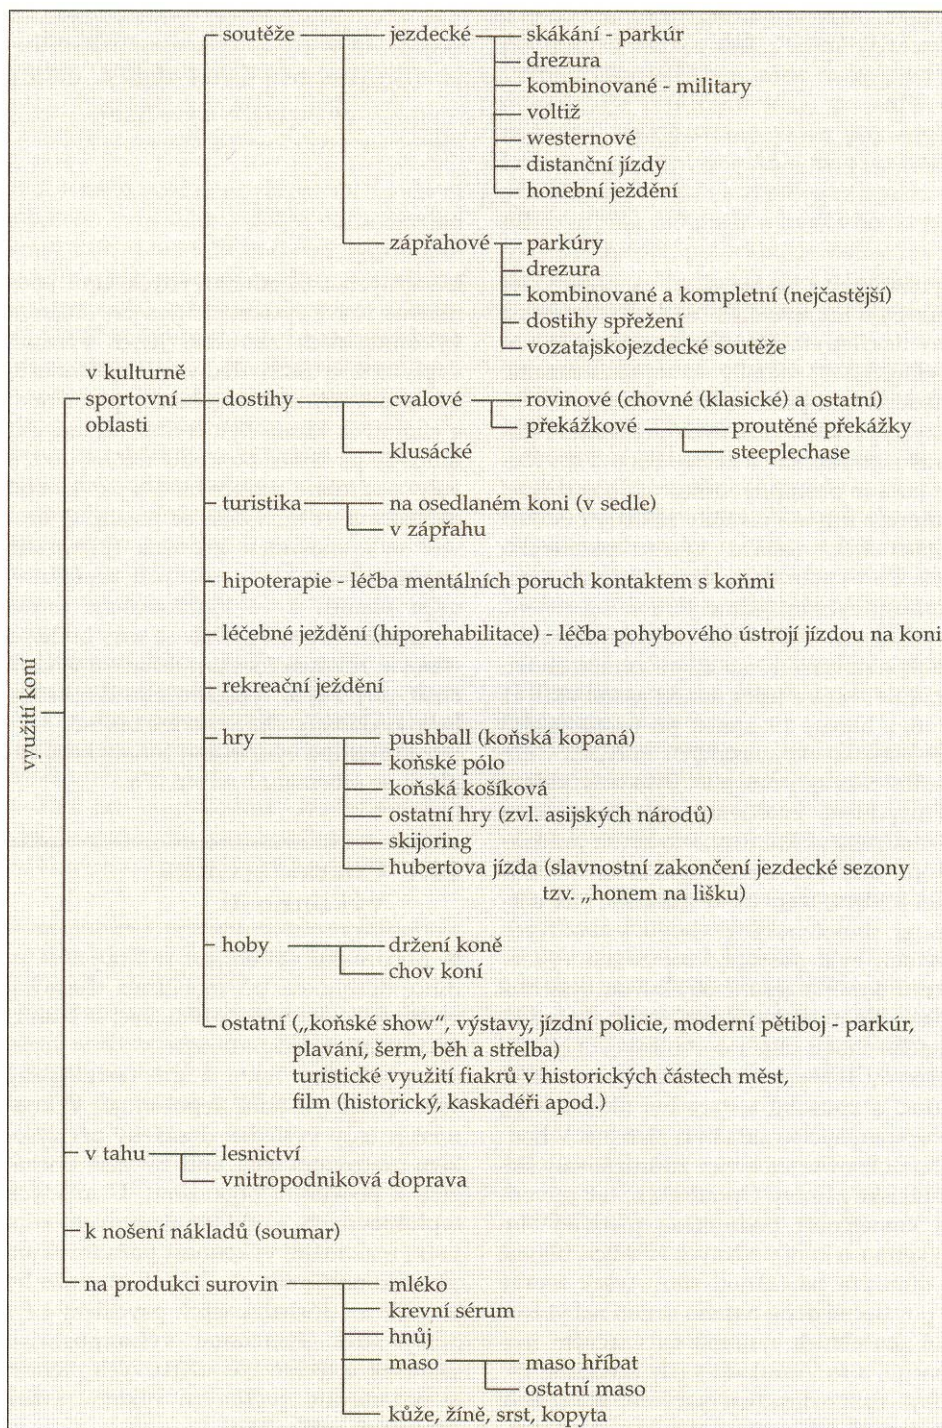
využití koní

v kulturně sportovní oblasti

soutěže

jezdecké
skákání - parkúr
drezura
kombinované - military
voltiž
westernové
distanční jízdy
honební ježdění

zápřahové
parkúry
drezura
kombinované a kompletní (nejčastější)
dostihy spřežení
vozatajskojezdecké soutěže

dostihy

cvalové
rovinové (chovné (klasické) a ostatní)
překážkové
proutěné překážky
steeplechase

klusácké

turistika
na osedlaném koni (v sedle)
v zápřahu

hipoterapie - léčba mentálních poruch kontaktem s koňmi

léčebné ježdění (hiporehabilitace) - léčba pohybového ústrojí jízdou na koni

rekreační ježdění

hry
pushball (koňská kopaná)
koňské pólo
koňská košíková
ostatní hry (zvl. asijských národů)
skijoring
hubertova jízda (slavnostní zakončení jezdecké sezony tzv. „honem na lišku)

hoby
držení koně
chov koní

ostatní („koňské show“, výstavy, jízdní policie, moderní pětiboj - parkúr, plavání, šerm, běh a střelba)
turistické využití fiakrů v historických částech měst,
film (historický, kaskadéři apod.)

v tahu
lesnictví
vnitropodniková doprava

k nošení nákladů (soumar)

na produkci surovin
mléko
krevní sérum
hnůj
maso
maso hříbat
ostatní maso
kůže, žíně, srst, kopyta